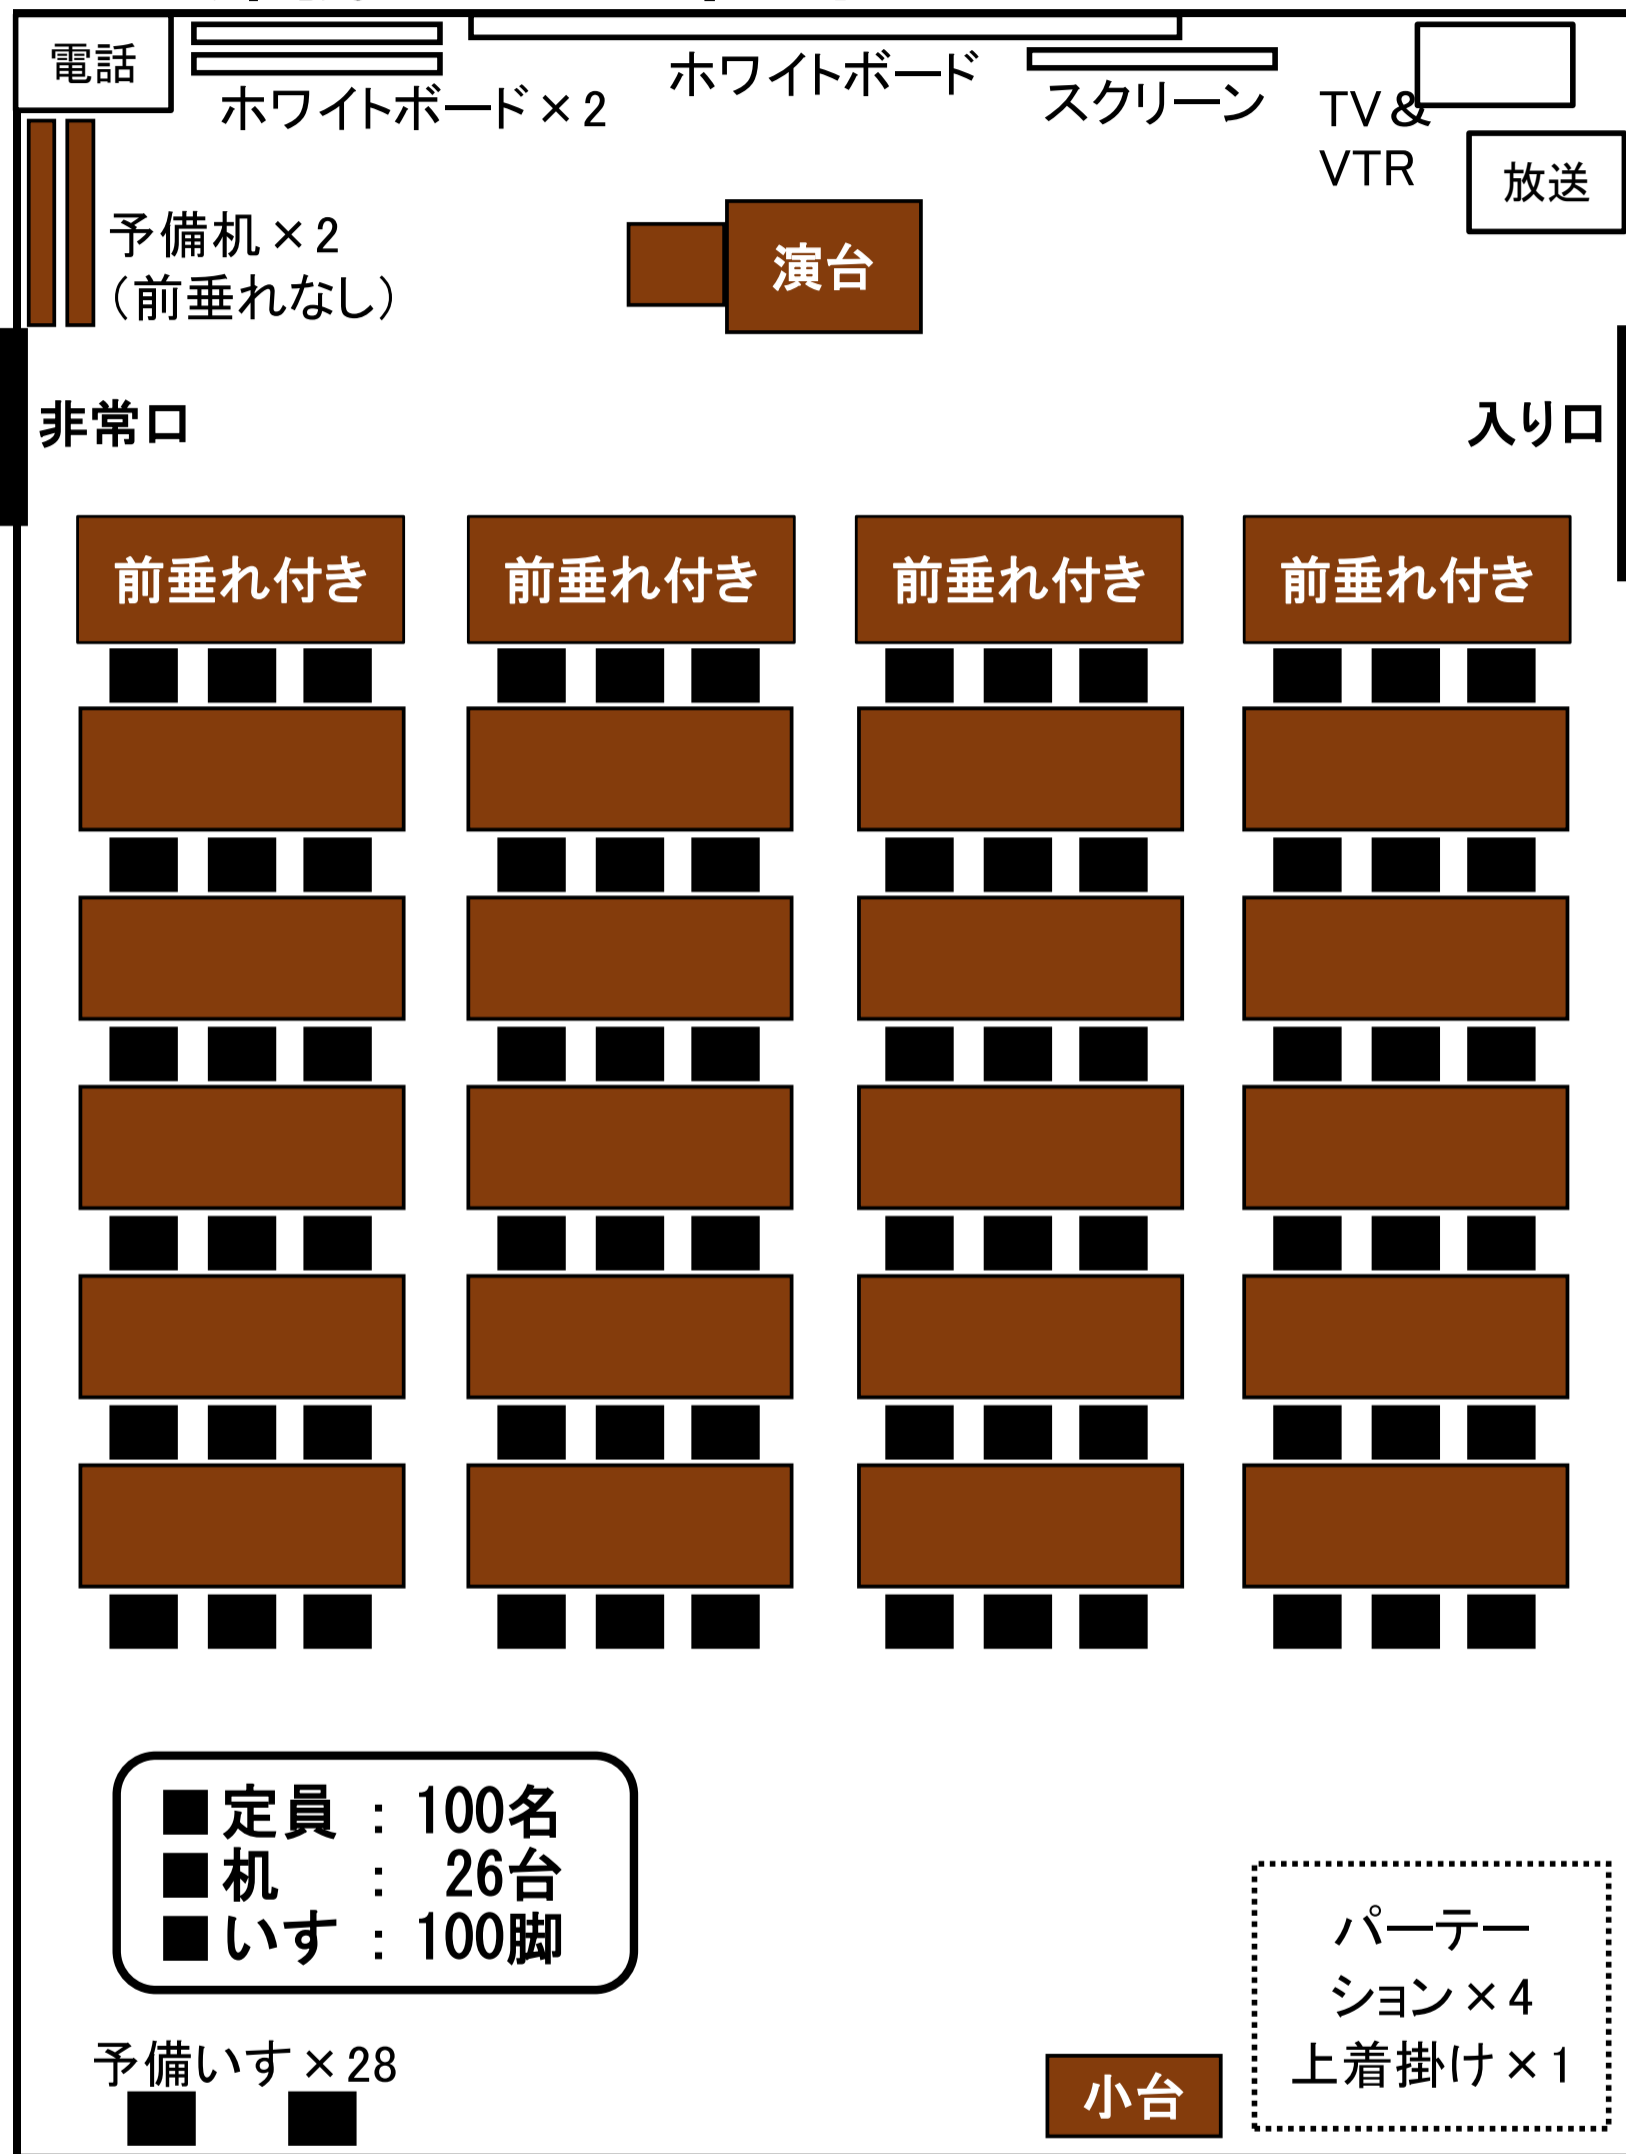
電話

ホワイトボード×2

ホワイトボード

スクリーン

TV&VTR

放送

予備机×2
(前垂れなし)

演台

非常口

入り口

前垂れ付き

前垂れ付き

前垂れ付き

前垂れ付き

■定員 : 100名
■机 : 26台
■いす : 100脚

パーテーション×4
上着掛け×1

予備いす×28

小台